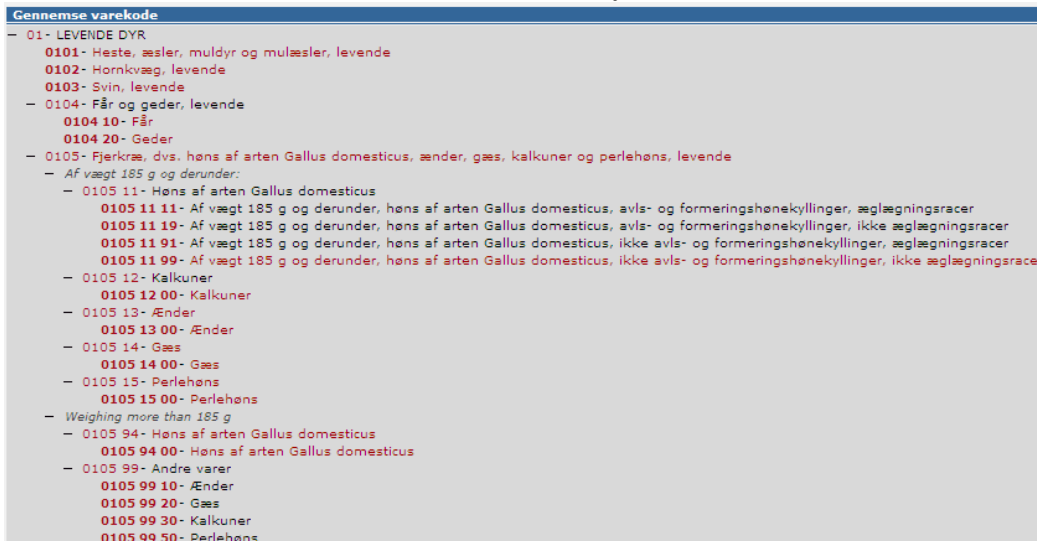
Gennemse varekode

– 01- LEVENDE DYR
0101- Heste, æsler, muldyr og mulæsler, levende
0102- Hornkvæg, levende
0103- Svin, levende
– 0104- Får og geder, levende
0104 10- Får
0104 20- Geder
– 0105- Fjerkræ, dvs. høns af arten Gallus domesticus, ænder, gæs, kalkuner og perlehøns, levende
– Af vægt 185 g og derunder:
– 0105 11- Høns af arten Gallus domesticus
0105 11 11- Af vægt 185 g og derunder, høns af arten Gallus domesticus, avls- og formeringshønekyllinger, æglægningsracer
0105 11 19- Af vægt 185 g og derunder, høns af arten Gallus domesticus, avls- og formeringshønekyllinger, ikke æglægningsracer
0105 11 91- Af vægt 185 g og derunder, høns af arten Gallus domesticus, ikke avls- og formeringshønekyllinger, æglægningsracer
0105 11 99- Af vægt 185 g og derunder, høns af arten Gallus domesticus, ikke avls- og formeringshønekyllinger, ikke æglægningsrace
– 0105 12- Kalkuner
0105 12 00- Kalkuner
– 0105 13- Ænder
0105 13 00- Ænder
– 0105 14- Gæs
0105 14 00- Gæs
– 0105 15- Perlehøns
0105 15 00- Perlehøns
– Weighing more than 185 g
– 0105 94- Høns af arten Gallus domesticus
0105 94 00- Høns af arten Gallus domesticus
– 0105 99- Andre varer
0105 99 10- Ænder
0105 99 20- Gæs
0105 99 30- Kalkuner
0105 99 50- Perlehøns